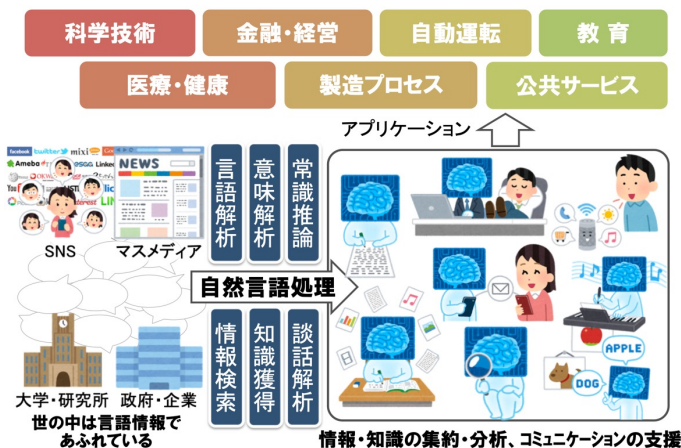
科学技術
金融・経営
自動運転
教育
医療・健康
製造プロセス
公共サービス

アプリケーション

facebook Twitter mixi Ameba Linked LINE

NEWS

SNS
マスメディア

言語解析
意味解析
常識推論

自然言語処理

情報検索
知識獲得
談話解析

大学・研究所
政府・企業
世の中は言語情報であふれている

APPLE
DOG

情報・知識の集約・分析、コミュニケーションの支援